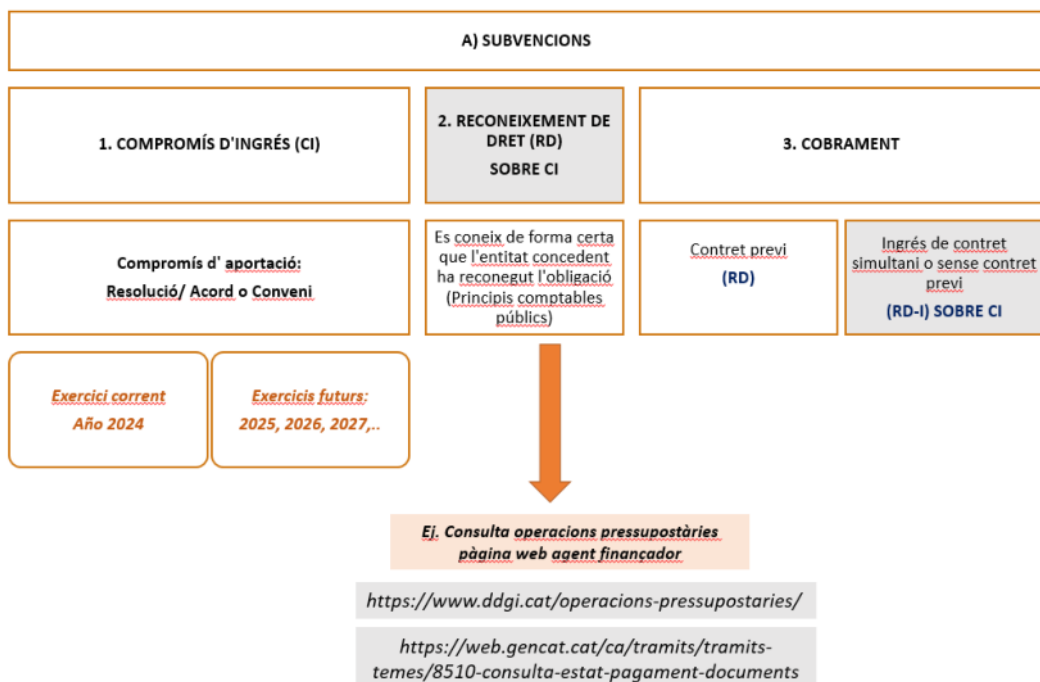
A) SUBVENCIONS

1. COMPROMÍS D'INGRÉS (CI)

2. RECONEIXEMENT DE DRET (RD) SOBRE CI

3. COBRAMENT

Compromís d' aportació: Resolució/ Acord o Conveni

Es coneix de forma certa que l'entitat concedent ha reconegut l'obligació (Principis comptables públics)

Contret previ (RD)

Ingrés de contret simultani o sense contret previ (RD-I) SOBRE CI

Exercici corrent Año 2024

Exercicis futurs: 2025, 2026, 2027,..

Ej. Consulta operacions pressupostàries pàgina web agent finançador

https://www.ddgi.cat/operacions-pressupostaries/

https://web.gencat.cat/ca/tramits/tramits-temes/8510-consulta-estat-pagament-documents